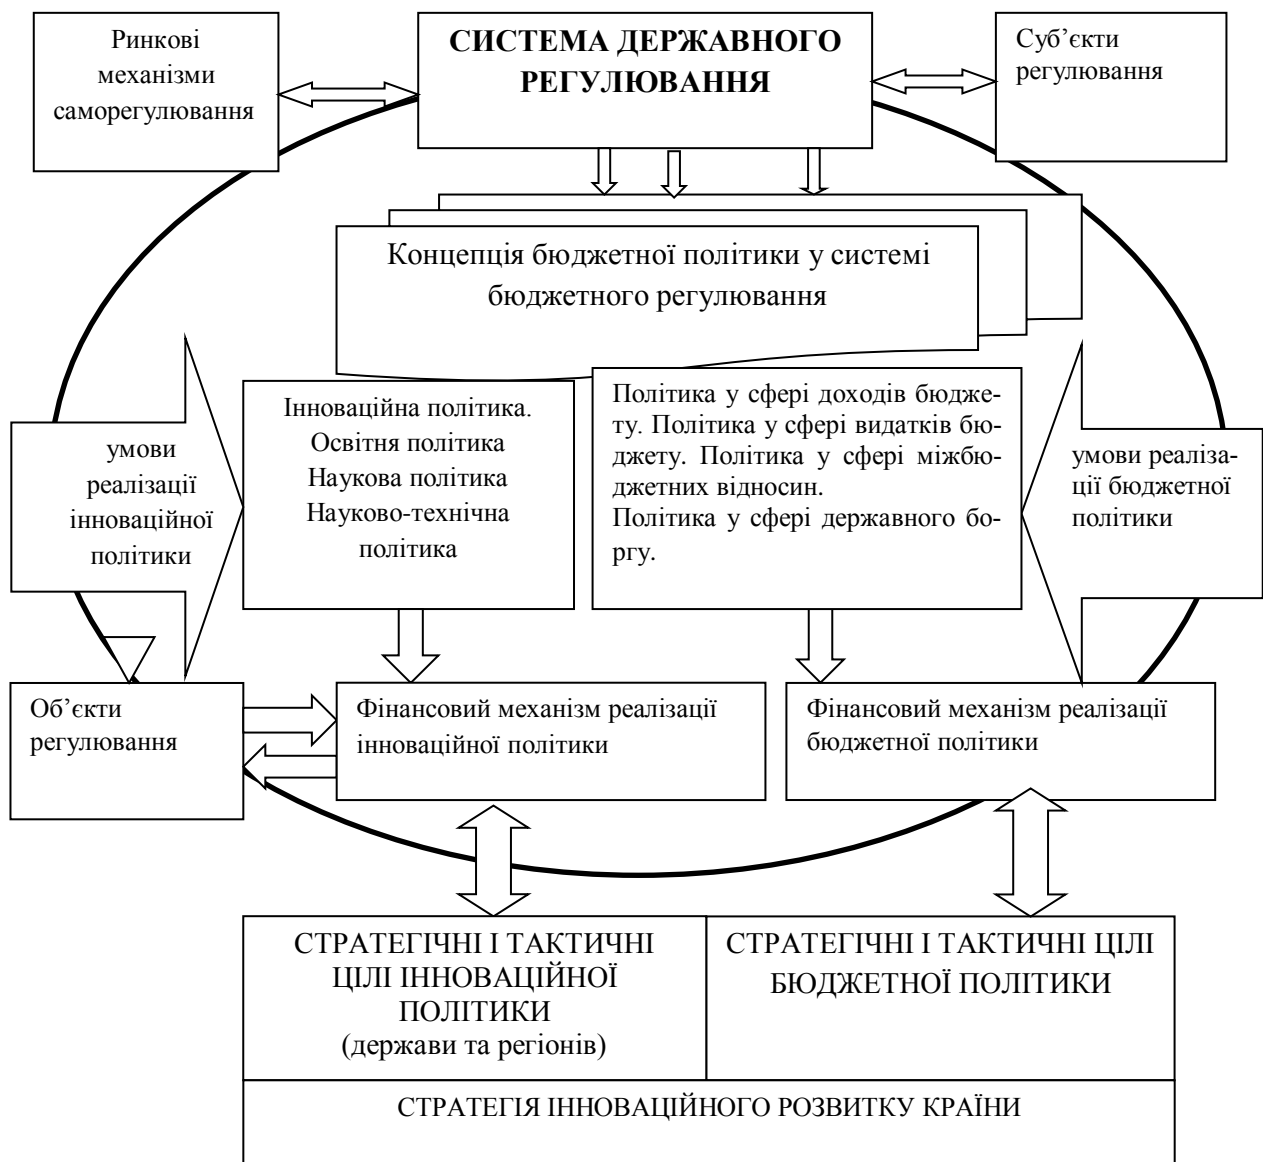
Ринкові механізми саморегулювання

СИСТЕМА ДЕРЖАВНОГО РЕГУЛЮВАННЯ

Суб’єкти регулювання

Концепція бюджетної політики у системі бюджетного регулювання

умови реалізації інноваційної політики

Інноваційна політика.
Освітня політика
Наукова політика
Науково-технічна політика

Політика у сфері доходів бюджету. Політика у сфері видатків бюджету. Політика у сфері міжбюджетних відносин.
Політика у сфері державного боргу.

умови реалізації бюджетної політики

Об’єкти регулювання

Фінансовий механізм реалізації інноваційної політики

Фінансовий механізм реалізації бюджетної політики

СТРАТЕГІЧНІ І ТАКТИЧНІ ЦІЛІ ІННОВАЦІЙНОЇ ПОЛІТИКИ
(держави та регіонів)

СТРАТЕГІЧНІ І ТАКТИЧНІ ЦІЛІ БЮДЖЕТНОЇ ПОЛІТИКИ

СТРАТЕГІЯ ІННОВАЦІЙНОГО РОЗВИТКУ КРАЇНИ